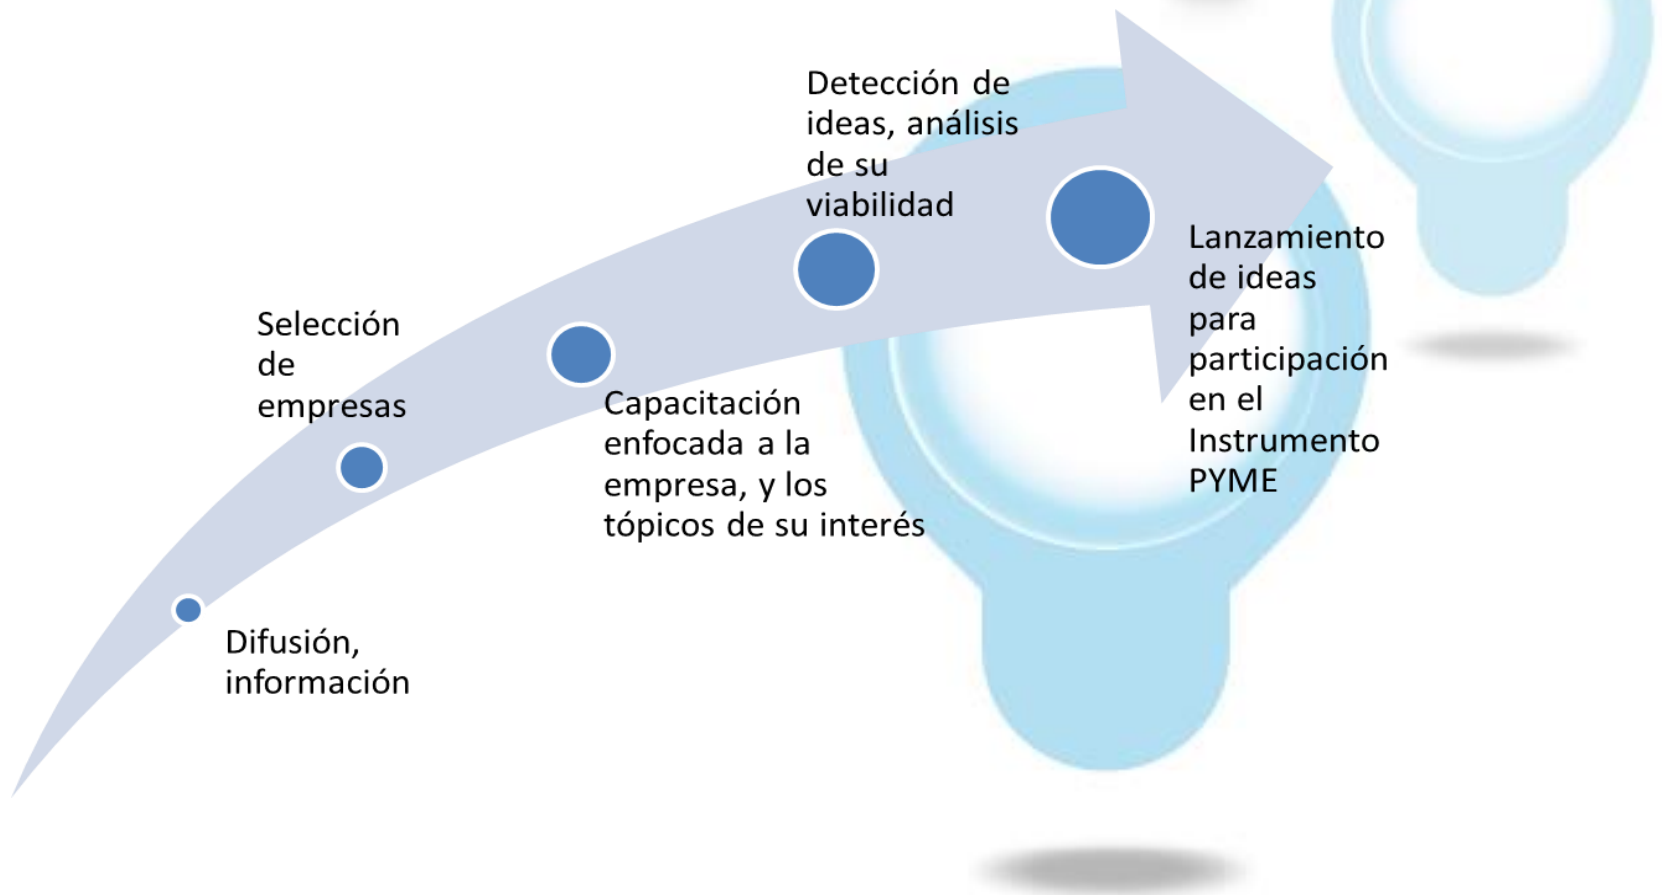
Difusión, información

Selección de empresas

Capacitación enfocada a la empresa, y los tópicos de su interés

Detección de ideas, análisis de su viabilidad

Lanzamiento de ideas para participación en el Instrumento PYME